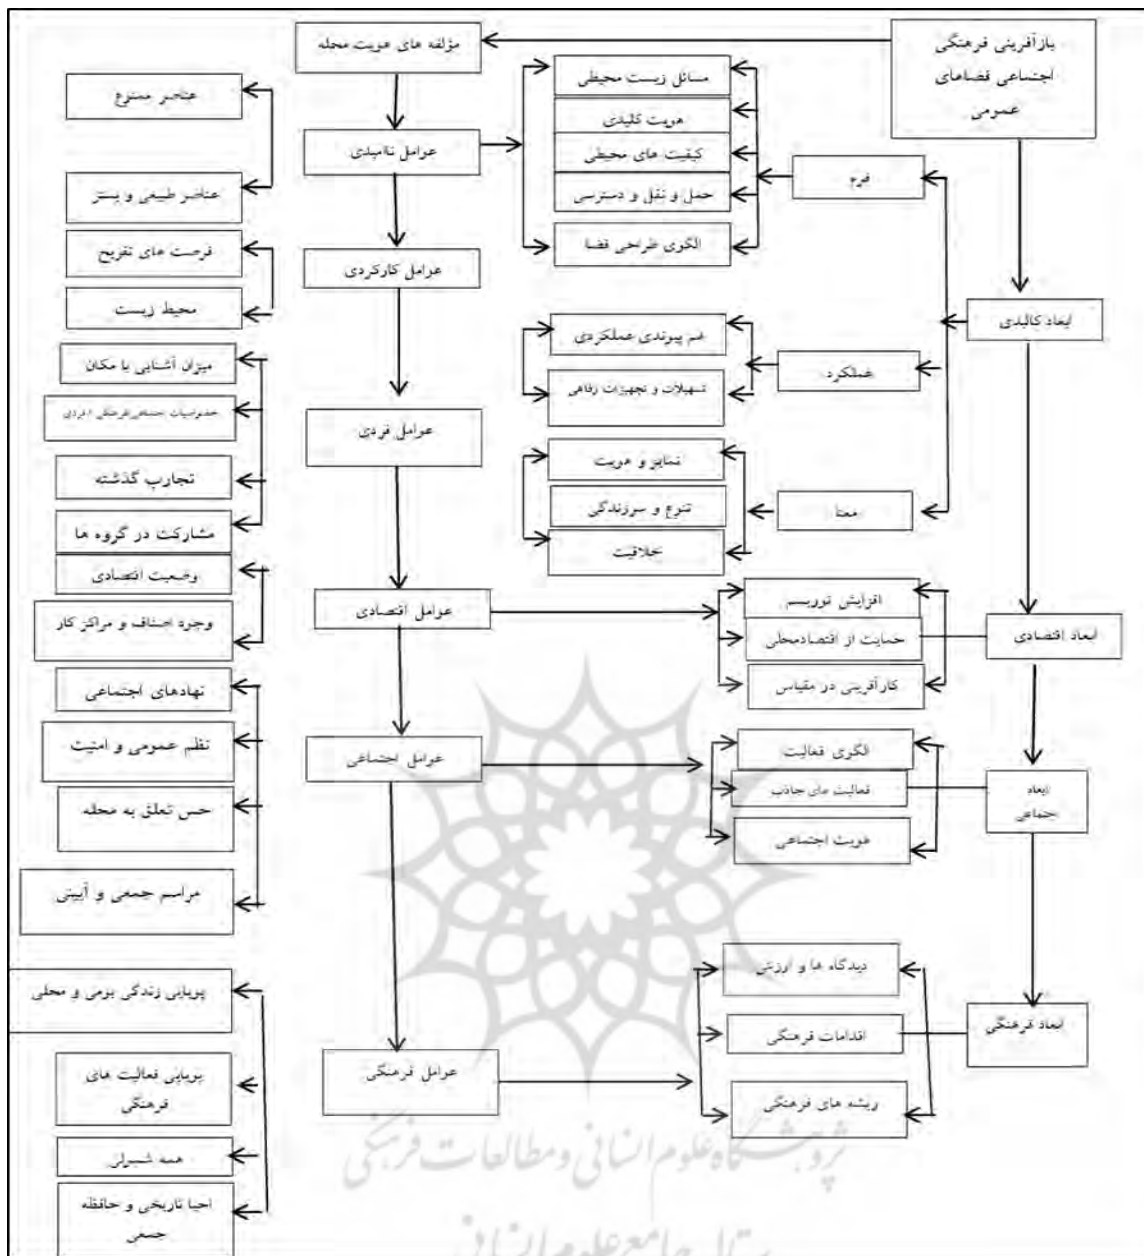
بازآفرینی فرهنگی اجتماعی فضاهای عمومی

مؤلفه های هویت محله

عوامل کالبدی

عوامل کارکردی

عوامل فردی

عوامل اقتصادی

عوامل اجتماعی

عوامل فرهنگی

مسائل زیست محیطی

هویت کالبدی

کیفیت های محیطی

حمل و نقل و دسترسی

الگوی طراحی فضا

فرم

ابعاد کالبدی

هم پیوندی عملکردی

تسهیلات و تجهیزات رفاهی

عملکرد

تمایز و هویت

تنوع و سرزندگی

خلاقیت

معنا

افزایش توریسم

حمایت از اقتصادمحلی

کارآفرینی در مقیاس

ابعاد اقتصادی

الگوی فعالیت

فعالیت های جاذب

هویت اجتماعی

ابعاد اجتماعی

دیدگاه ها و ارزش

اقدامات فرهنگی

ریشه های فرهنگی

ابعاد فرهنگی

عناصر متنوع

عناصر طبیعی و بستر

فرصت های تفریح

محیط زیست

میزان آشنایی با مکان

خصوصیات جسمی،فرهنگی ، فردی

تجارب گذشته

مشارکت در گروه ها

وضعیت اقتصادی

وجود اصناف و مراکز کار

نهادهای اجتماعی

نظم عمومی و امنیت

حس تعلق به محله

مراسم جمعی و آیینی

پویایی زندگی بومی و محلی

پویایی فعالیت های فرهنگی

همه شمولی

احیا تاریخی و حافظه جمعی

پژوهشگاه علوم انسانی و مطالعات فرهنگی
پرتال جامع علوم انسانی